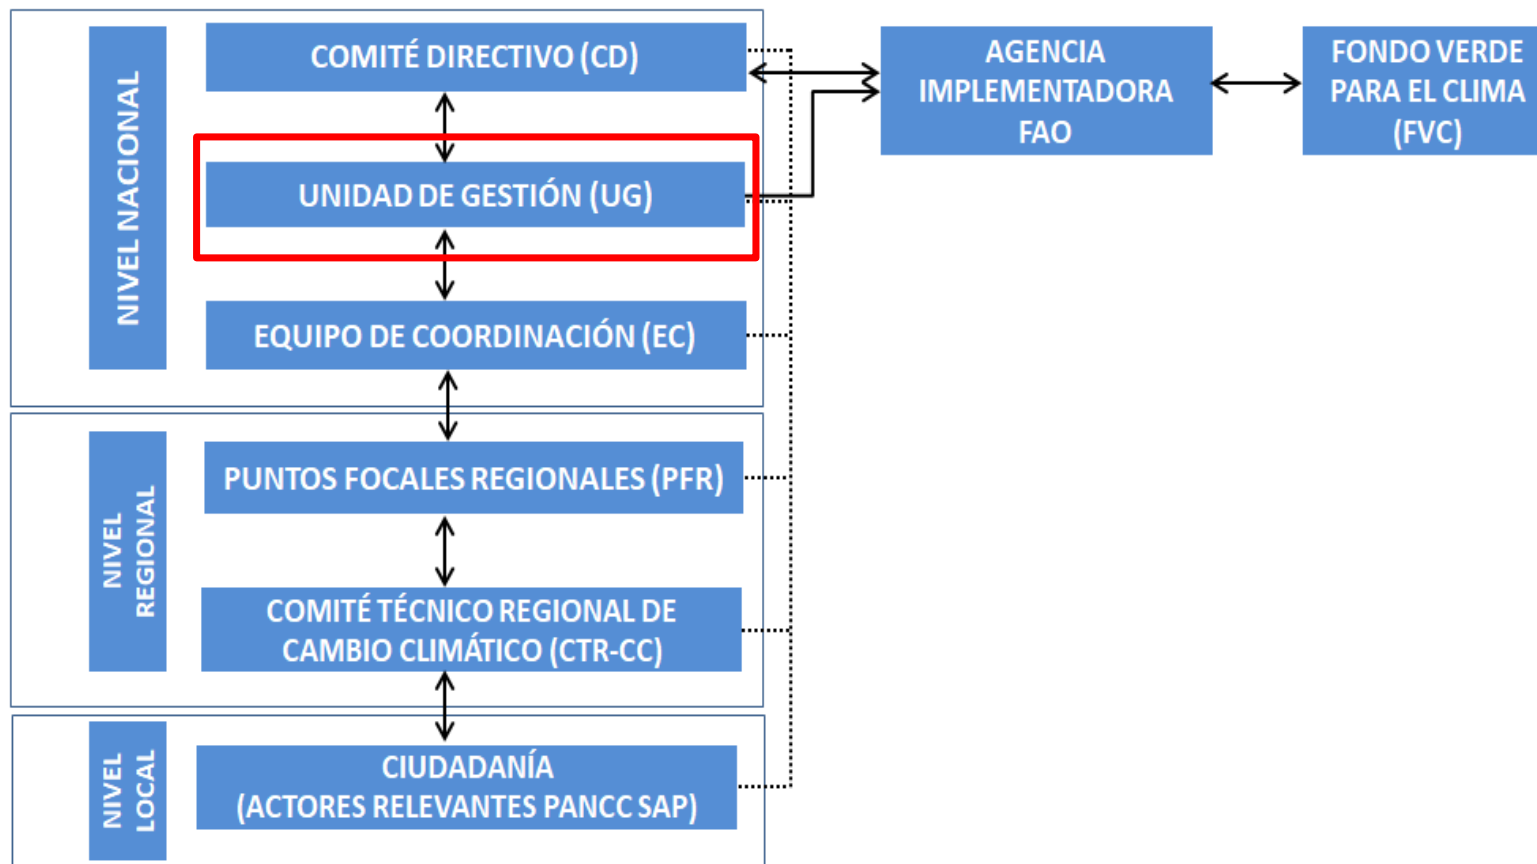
NIVEL NACIONAL

COMITÉ DIRECTIVO (CD)

UNIDAD DE GESTIÓN (UG)

EQUIPO DE COORDINACIÓN (EC)

AGENCIA IMPLEMENTADORA FAO

FONDO VERDE PARA EL CLIMA (FVC)

NIVEL REGIONAL

PUNTOS FOCALES REGIONALES (PFR)

COMITÉ TÉCNICO REGIONAL DE CAMBIO CLIMÁTICO (CTR-CC)

NIVEL LOCAL

CIUDADANÍA (ACTORES RELEVANTES PANCC SAP)